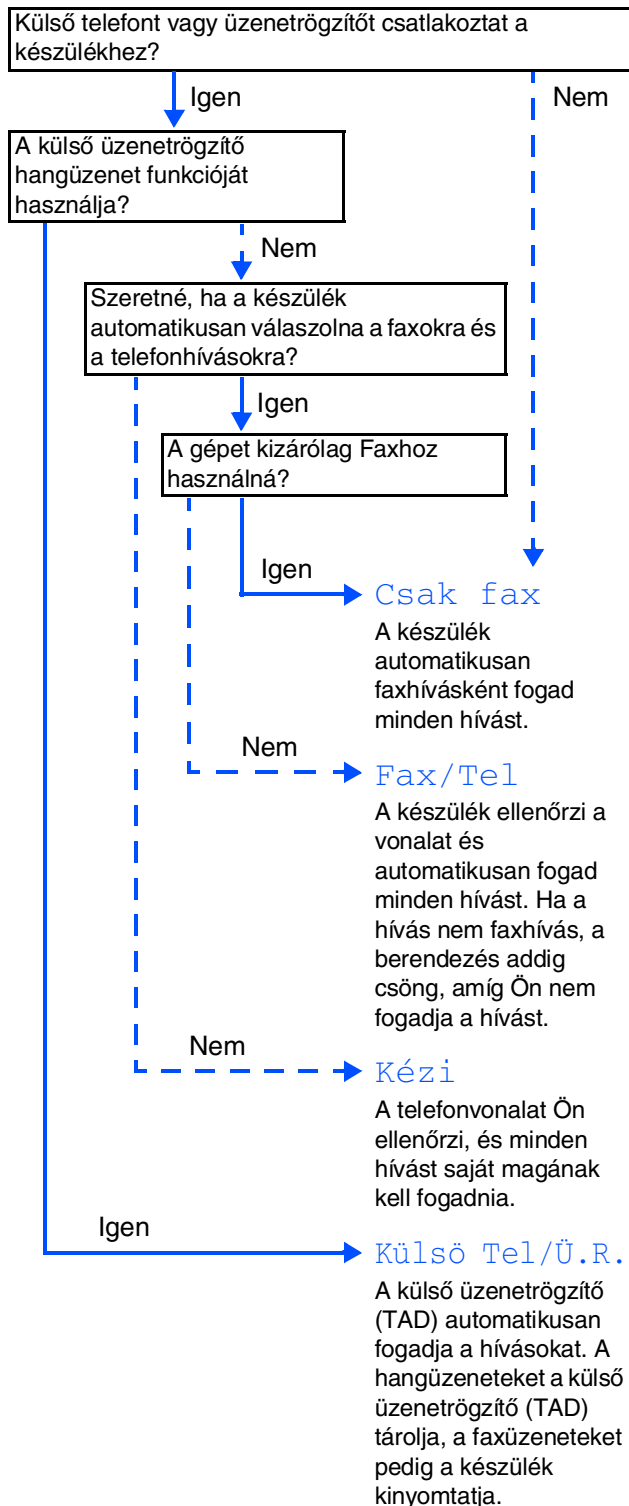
Külső telefont vagy üzenetrögzítőt csatlakoztat a készülékhez?

Igen

Nem

A külső üzenetrögzítő hangüzenet funkcióját használja?

Nem

Szeretné, ha a készülék automatikusan válaszolna a faxokra és a telefonhívásokra?

Igen

A gépet kizárólag Faxhoz használná?

Igen

Csak fax

A készülék automatikusan faxhívásként fogad minden hívást.

Nem

Fax/Tel

A készülék ellenőrzi a vonalat és automatikusan fogad minden hívást. Ha a hívás nem faxhívás, a berendezés addig csöng, amíg Ön nem fogadja a hívást.

Nem

Kézi

A telefonvonalat Ön ellenőrzi, és minden hívást saját magának kell fogadnia.

Igen

Külsö Tel/Ü.R.

A külső üzenetrögzítő (TAD) automatikusan fogadja a hívásokat. A hangüzeneteket a külső üzenetrögzítő (TAD) tárolja, a faxüzeneteket pedig a készülék kinyomtatja.